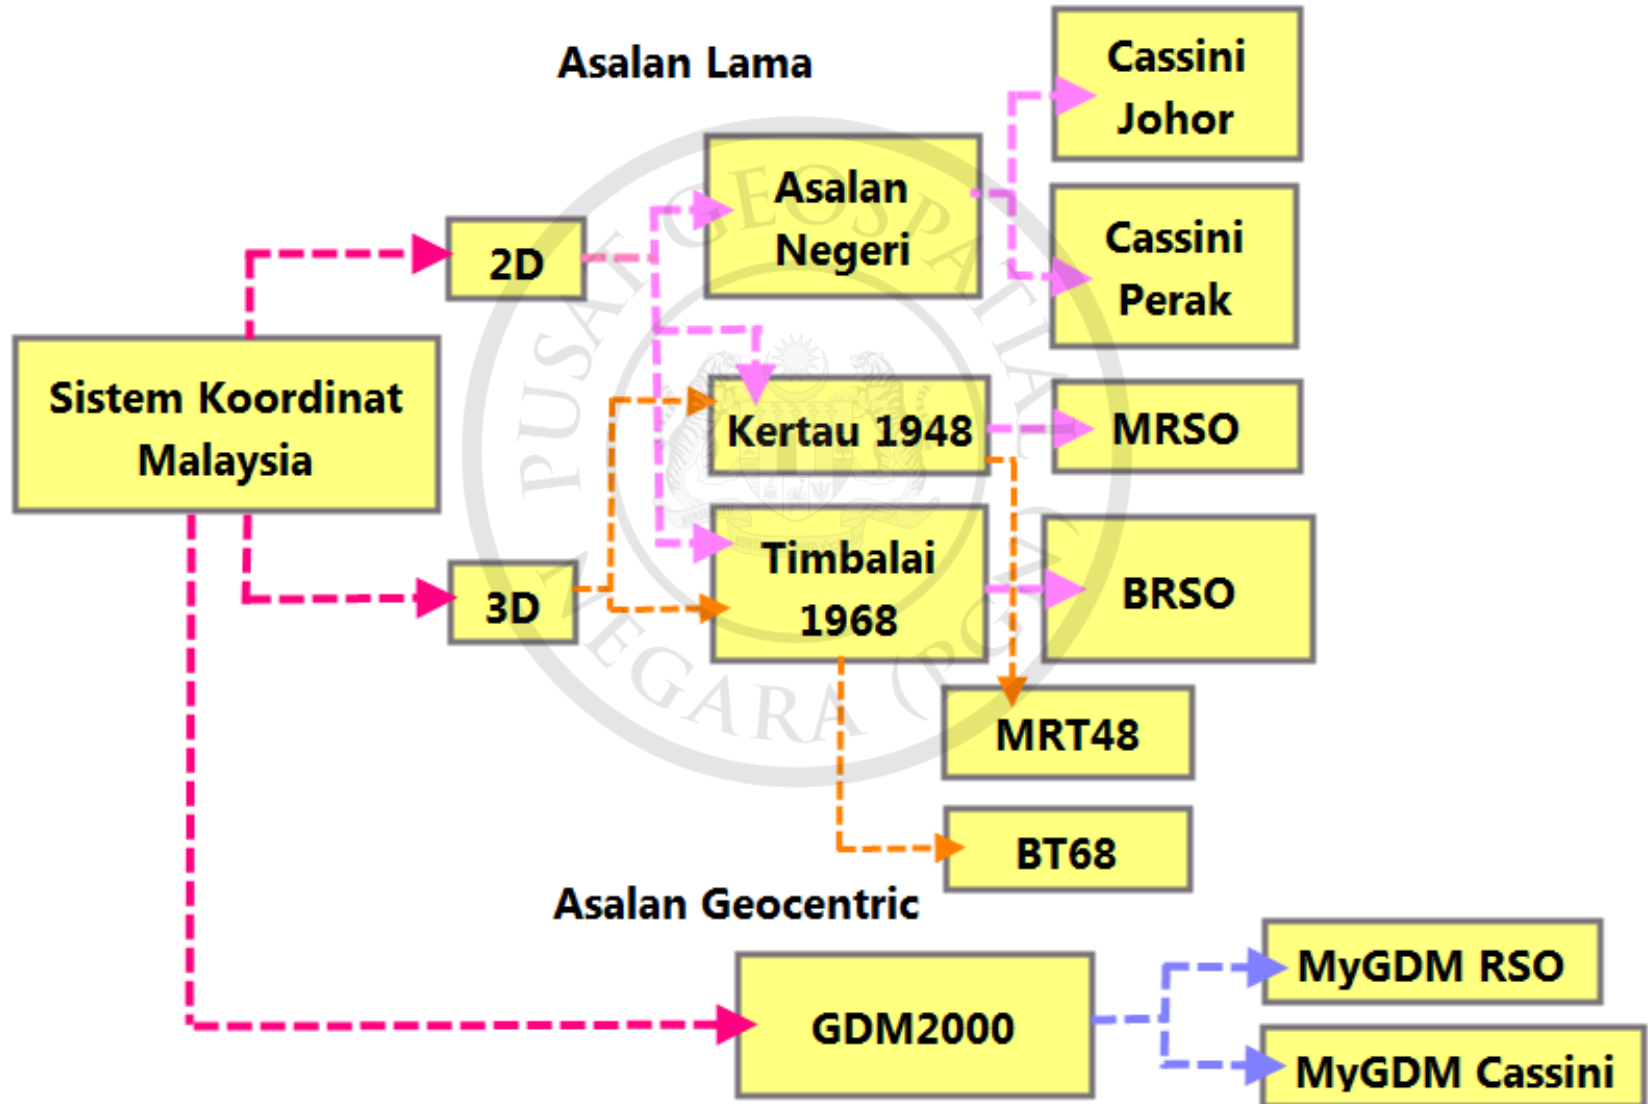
Asalan Lama

Sistem Koordinat Malaysia

2D

3D

Asalan Negeri

Kertau 1948

Timbalai 1968

Cassini Johor

Cassini Perak

MRSO

BRSO

MRT48

BT68

Asalan Geocentric

GDM2000

MyGDM RSO

MyGDM Cassini

PUSAT GEOSPATIAL NEGARA (PGN)